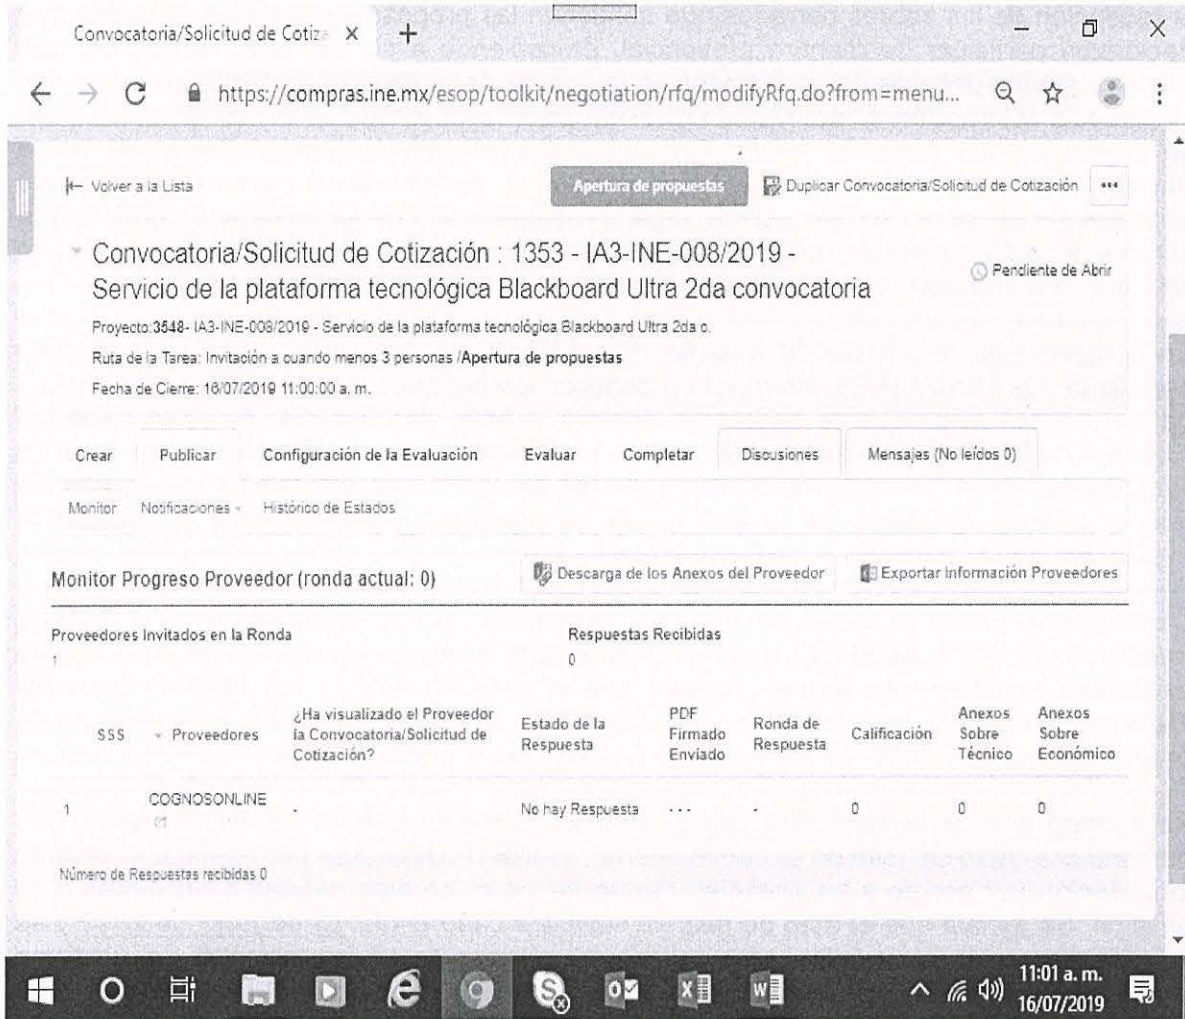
Convocatoria/Solicitud de Cotiz ×

https://compras.ine.mx/esop/toolkit/negotiation/rfq/modifyRfq.do?from=menu...

Volver a la Lista

Apertura de propuestas

Duplicar Convocatoria/Solicitud de Cotización

Convocatoria/Solicitud de Cotización : 1353 - IA3-INE-008/2019 - Servicio de la plataforma tecnológica Blackboard Ultra 2da convocatoria

Pendiente de Abrir

Proyecto:3548- IA3-INE-008/2019 - Servicio de la plataforma tecnológica Blackboard Ultra 2da c.

Ruta de la Tarea: Invitación a cuando menos 3 personas /Apertura de propuestas

Fecha de Cierre: 16/07/2019 11:00:00 a. m.

Crear | Publicar | Configuración de la Evaluación | Evaluar | Completar | Discusiones | Mensajes (No leídos 0)

Monitor | Notificaciones | Histórico de Estados

Monitor Progreso Proveedor (ronda actual: 0)

Descarga de los Anexos del Proveedor

Exportar Información Proveedores

Proveedores Invitados en la Ronda
1

Respuestas Recibidas
0

| SSS | Proveedores | ¿Ha visualizado el Proveedor la Convocatoria/Solicitud de Cotización? | Estado de la Respuesta | PDF Firmado Enviado | Ronda de Respuesta | Calificación | Anexos Sobre Técnico | Anexos Sobre Económico |
|---|---|---|---|---|---|---|---|---|
| 1 | COGNOSONLINE | - | No hay Respuesta | ... | - | 0 | 0 | 0 |

Número de Respuestas recibidas 0

11:01 a. m.
16/07/2019